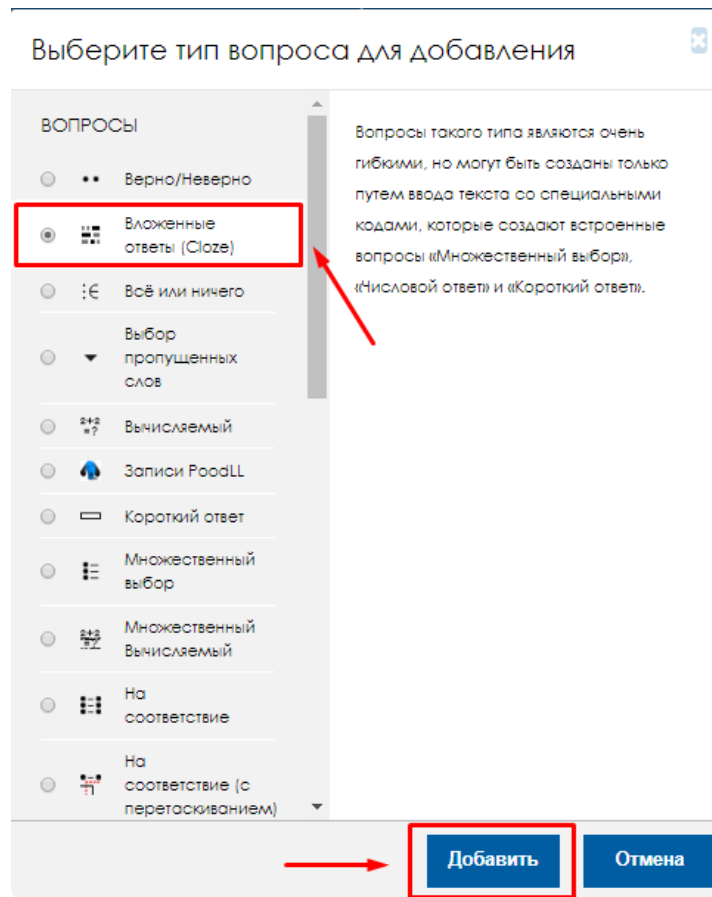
Выберите тип вопроса для добавления

ВОПРОСЫ

Верно/Неверно

Вложенные ответы (Cloze)

Всё или ничего

Выбор пропущенных слов

Вычисляемый

Записи PoodLL

Короткий ответ

Множественный выбор

Множественный Вычисляемый

На соответствие

На соответствие (с перетаскиванием)

Вопросы такого типа являются очень гибкими, но могут быть созданы только путем ввода текста со специальными кодами, которые создают встроенные вопросы «Множественный выбор», «Числовой ответ» и «Короткий ответ».

Добавить

Отмена